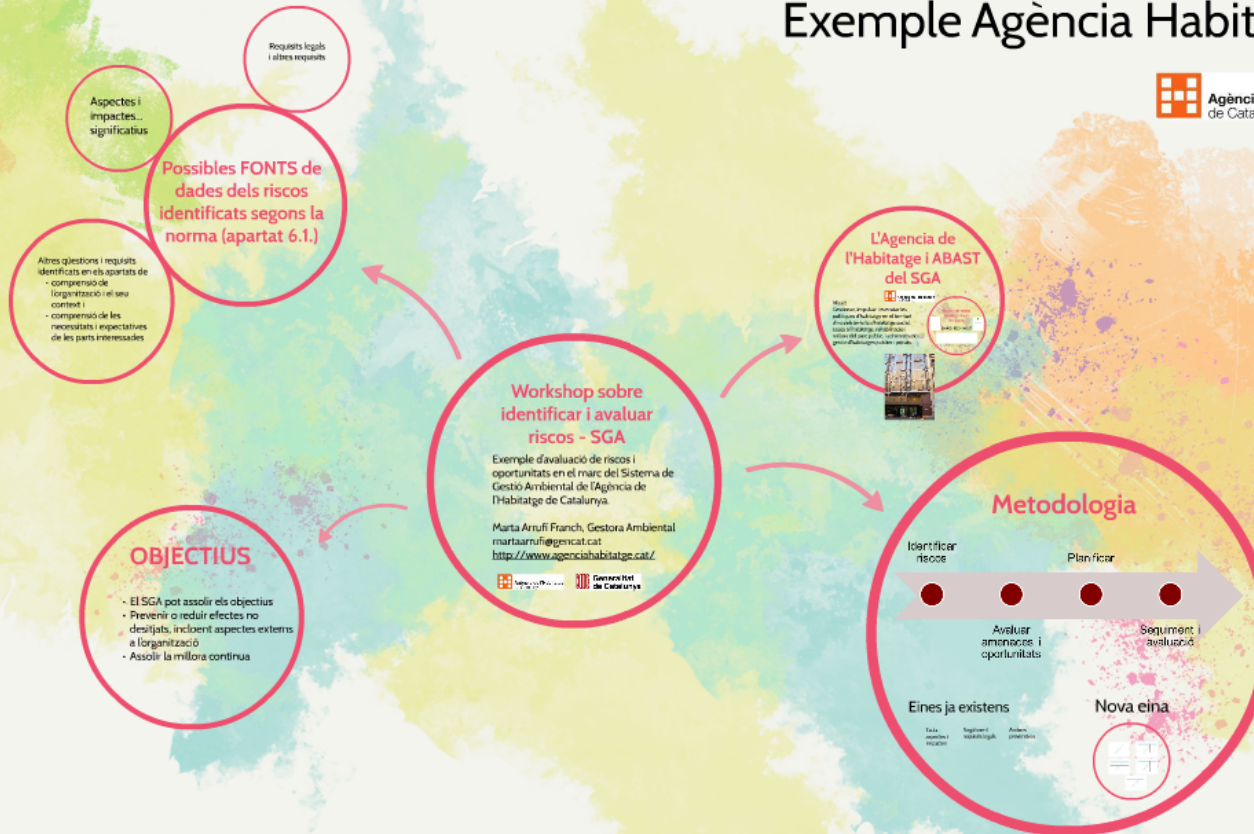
Exemple Agència Habit

Agènci
de Cata

Requisits legals i altres requisits

Aspectes i impactes... significatius

Possibles FONTS de dades dels riscos identificats segons la norma (apartat 6.1.)

Altres qüestions i requisits identificats en els apartats de
- comprensió de l'organització i el seu context i
- comprensió de les necessitats i expectatives de les parts interessades

L'Agencia de l'Habitatge i ABAST del SGA

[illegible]

Workshop sobre identificar i avaluar riscos - SGA

Exemple d'avaluació de riscos i oportunitats en el marc del Sistema de Gestió Ambiental de l'Agència de l'Habitatge de Catalunya.

Marta Arrufí Franch, Gestora Ambiental
martaarrufi@gencat.cat
http://www.agenciahabitatge.cat/

Generalitat de Catalunya

OBJECTIUS

- El SGA pot assolir els objectius
- Prevenir o reduir efectes no desitjats, incloent aspectes externs a l'organització
- Assolir la millora contínua

Metodologia

Identificar riscos
Planificar
Avaluar amenaces i oportunitats
Seguiment i avaluació

Eines ja existens
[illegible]
Seguiment requisits legals
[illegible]

Nova eina